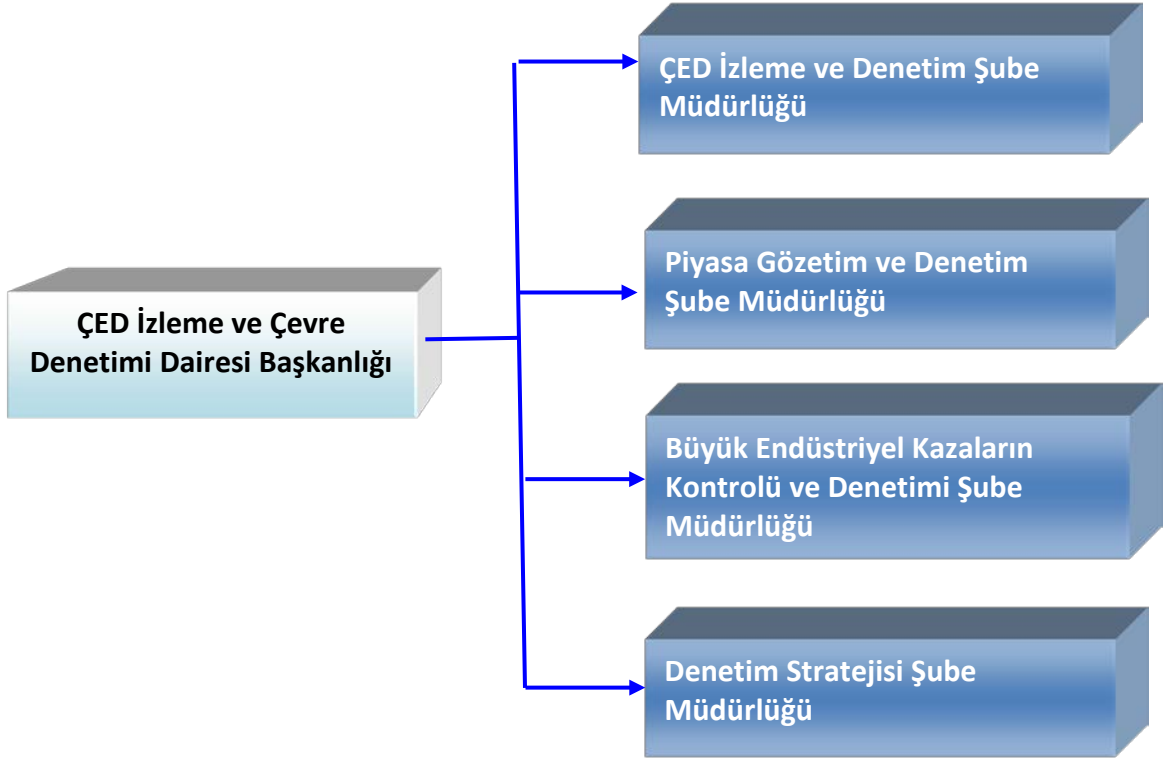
ÇED İzleme ve Çevre Denetimi Dairesi Başkanlığı

ÇED İzleme ve Denetim Şube Müdürlüğü

Piyasa Gözetim ve Denetim Şube Müdürlüğü

Büyük Endüstriyel Kazaların Kontrolü ve Denetimi Şube Müdürlüğü

Denetim Stratejisi Şube Müdürlüğü